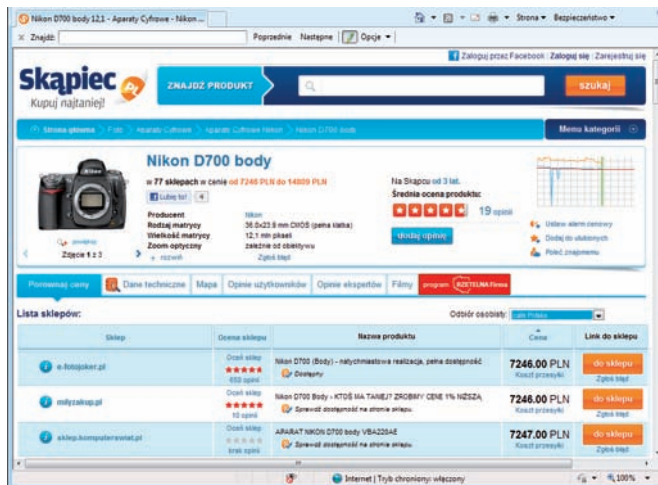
Nikon D700 body 12,1 - Aparaty Cyfrowe - Nikon ...

Strona ▾ Bezpieczeństwo ▾

× Znajdź: Poprzednie Następne Opcje ▾

Zaloguj przez Facebook | Zaloguj się | Zarejestruj się

Skąpiec.pl Kupuj najtaniej!

ZNAJDŹ PRODUKT

szukaj

Strona główna > Foto > Aparaty Cyfrowe > Aparaty Cyfrowe Nikon > Nikon D700 body

Menu kategorii

Nikon D700 body

w 77 sklepach w cenie od 7246 PLN do 14809 PLN

Lubię to!

| | |
|---|---|
| Producent | Nikon |
| Rodzaj matrycy | 36.0x23.9 mm CMOS (pełna klatka) |
| Wielkość matrycy | 12,1 mln pikseli |
| Zoom optyczny | zależnie od obiektywu |

rozwiń

Zgłoś błąd

powiększ

Zdjęcie 1 z 3

Na Skąpcu od 3 lat.

Średnia ocena produktu:

19 opinii

dodaj opinię

Ustaw alarm cenowy

Dodaj do ulubionych

Poleć znajomemu

Porównaj ceny | Dane techniczne | Mapa | Opinie użytkowników | Opinie ekspertów | Filmy | program RZETELNA Firma

Lista sklepów:

Odbiór osobisty: cała Polska

| Sklep | Ocena sklepu | Nazwa produktu | Cena | Link do sklepu |
|---|---|---|---|---|
| e-fotojoker.pl | Oceń sklep ★★★★★ 650 opinii | Nikon D700 (Body) - natychmiastowa realizacja, pełna dostępność Dostępny | 7246.00 PLN Koszt przesyłki | do sklepu Zgłoś błąd |
| milyzakup.pl | Oceń sklep ★★★★★ 10 opinii | Nikon D700 Body - KTOŚ MA TANIEJ? ZROBIMY CENĘ 1% NIŻSZĄ Sprawdź dostępność na stronie sklepu. | 7246.00 PLN Koszt przesyłki | do sklepu Zgłoś błąd |
| sklep.komputerswiat.pl | Oceń sklep ★★★★★ brak opinii | APARAT NIKON D700 body VBA220AE Sprawdź dostępność na stronie sklepu. | 7247.00 PLN Koszt przesyłki | do sklepu Zgłoś błąd |

Internet | Tryb chroniony: włączony

100%